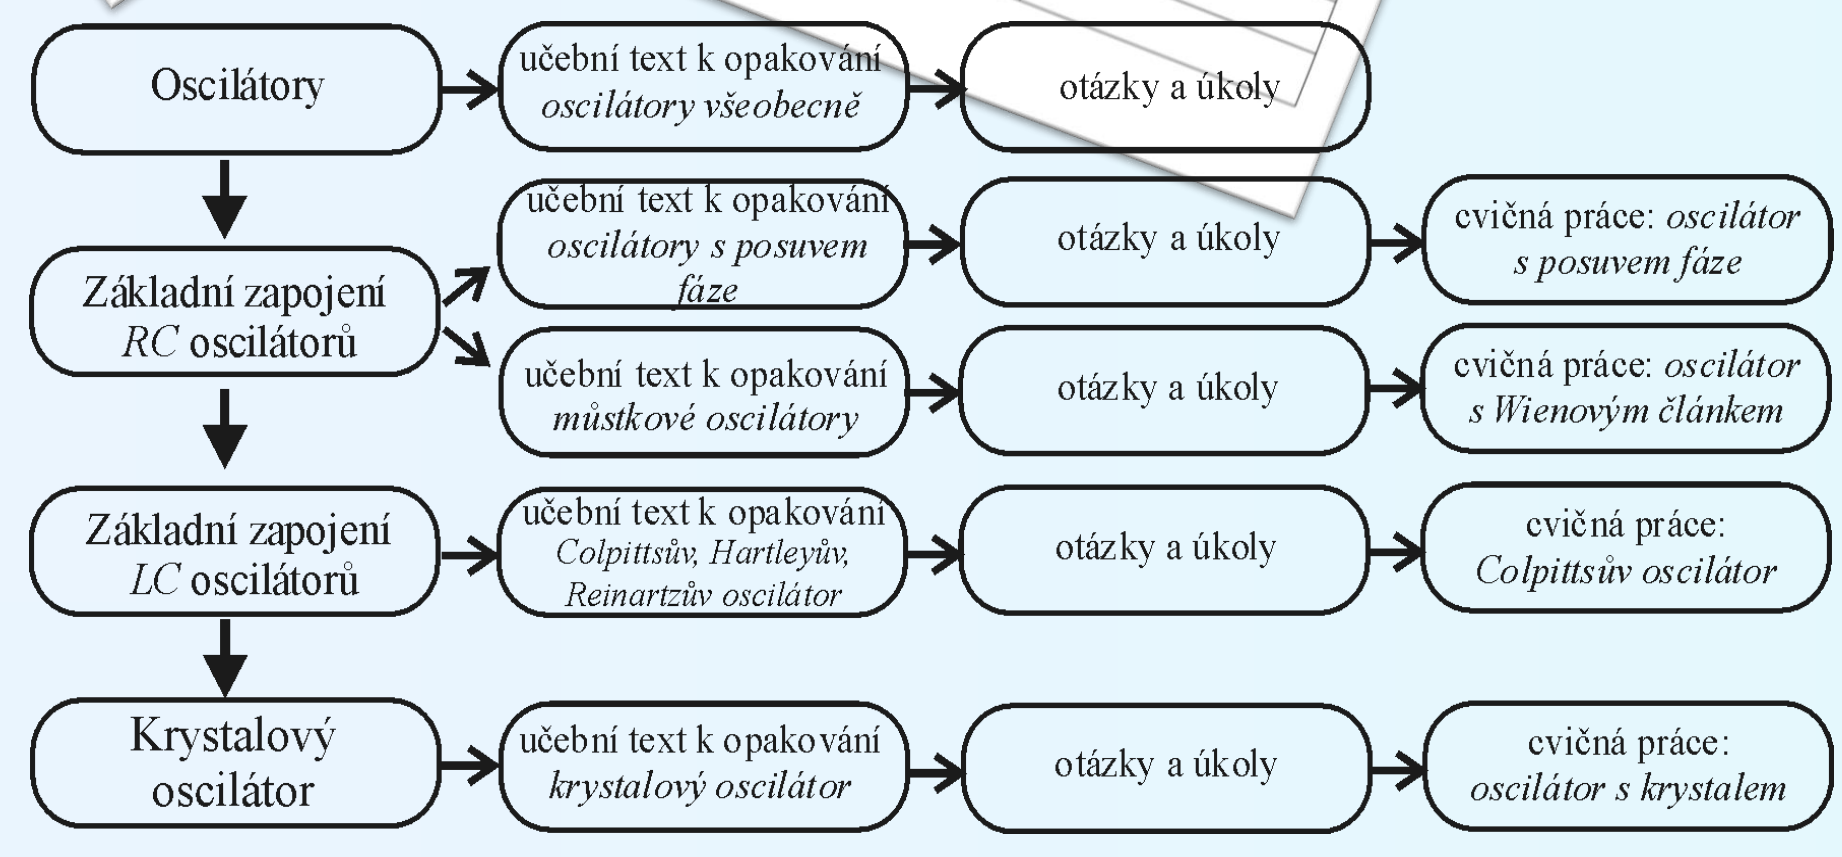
Oscilátory

učební text k opakování
*oscilátory všeobecně*

otázky a úkoly

Základní zapojení *RC* oscilátorů

učební text k opakování
*oscilátory s posuvem fáze*

otázky a úkoly

cvičná práce: *oscilátor s posuvem fáze*

učební text k opakování
*můstkové oscilátory*

otázky a úkoly

cvičná práce: *oscilátor s Wienovým článkem*

Základní zapojení *LC* oscilátorů

učební text k opakování
*Colpittsův, Hartleyův, Reinartzův oscilátor*

otázky a úkoly

cvičná práce:
*Colpittsův oscilátor*

Krystalový oscilátor

učební text k opakování
*krystalový oscilátor*

otázky a úkoly

cvičná práce:
*oscilátor s krystalem*